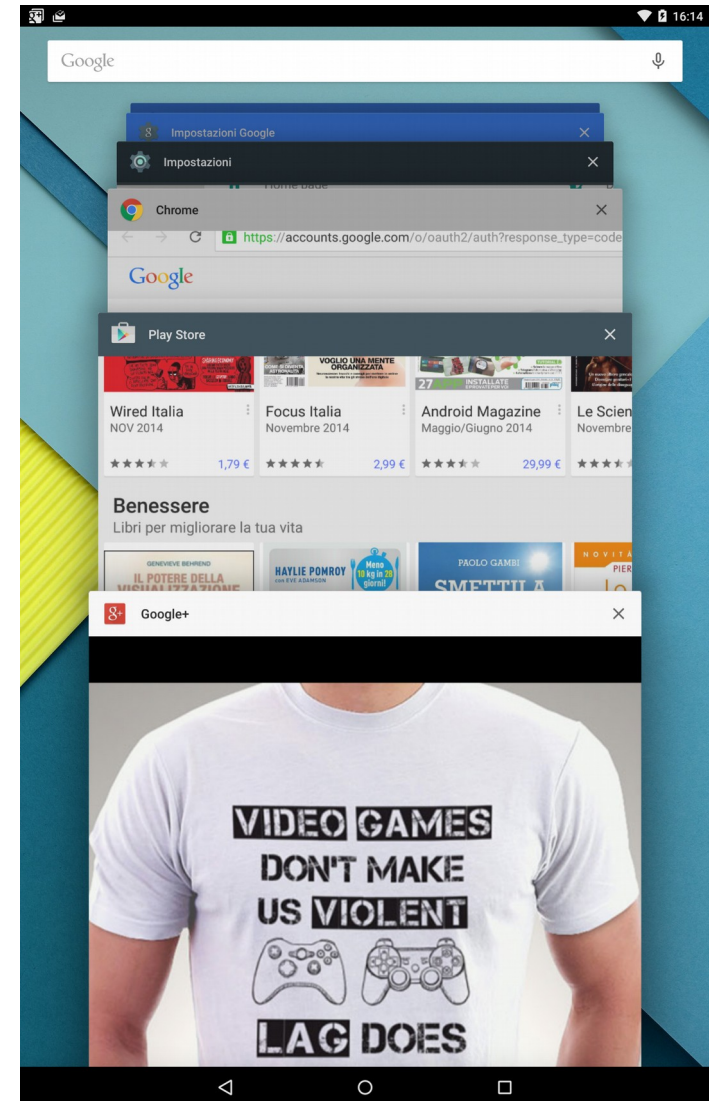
16:14

Google

Impostazioni Google

Impostazioni

Chrome

https://accounts.google.com/o/oauth2/auth?response_type=code

Google

Play Store

VOGLIO UNA MENTE ORGANIZZATA

INSTALLATE

Wired Italia
NOV 2014
1,79 €

Focus Italia
Novembre 2014
2,99 €

Android Magazine
Maggio/Giugno 2014
29,99 €

Le Scien
Novembre

Benessere
Libri per migliorare la tua vita

GENEVIEVE BEHREND
IL POTERE DELLA VISUALIZZAZIONE

HAYLIE POMROY
CON EVE ADAMSON
Meno 10 kg in 28 giorni!

PAOLO GAMBI
SMETTILA

NOVITÀ
PIER

Google+

VIDEO GAMES
DON'T MAKE
US VIOLENT
LAG DOES